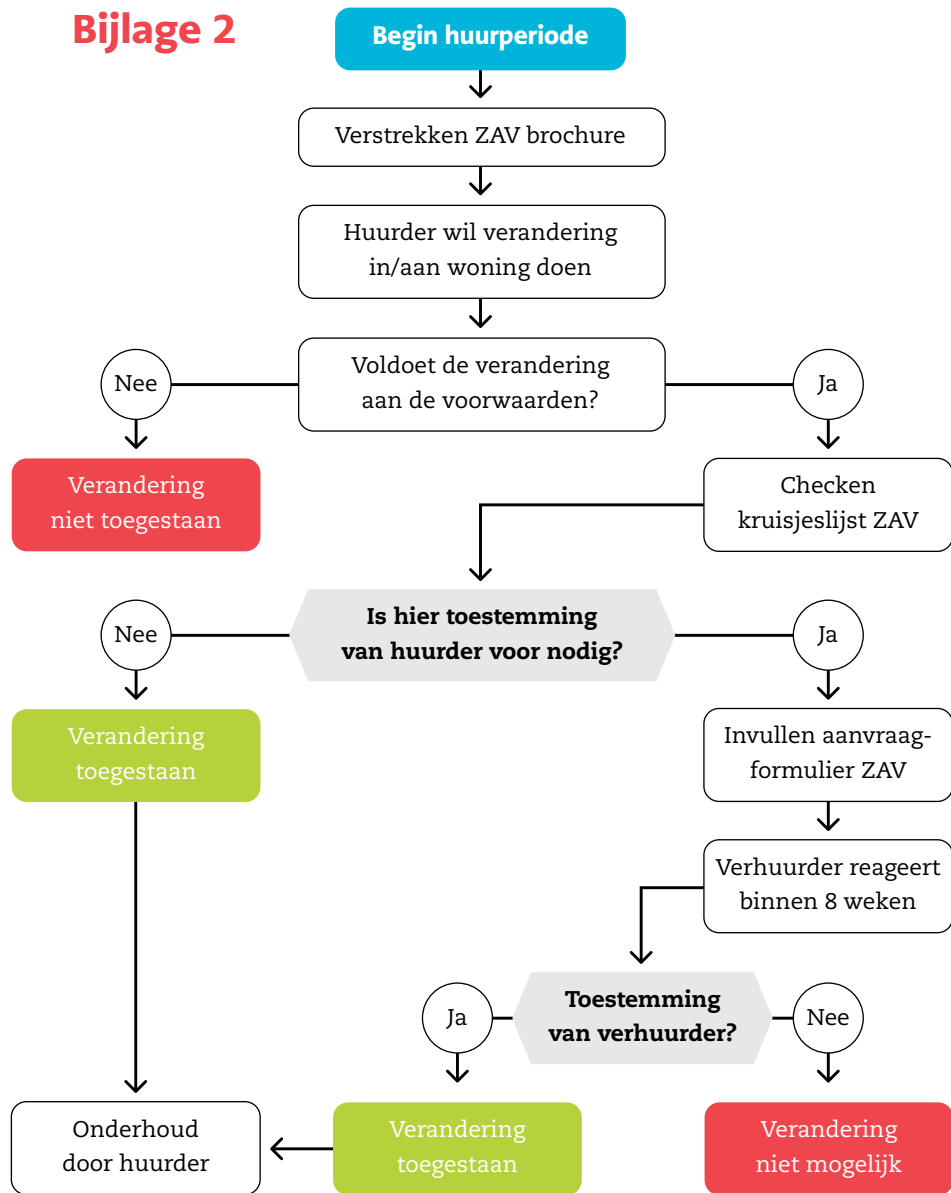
Bijlage 2

Begin huurperiode

Verstrekken ZAV brochure

Huurder wil verandering in/aan woning doen

Nee

Voldoet de verandering aan de voorwaarden?

Ja

Verandering niet toegestaan

Checken kruisjeslijst ZAV

Nee

Is hier toestemming van huurder voor nodig?

Ja

Verandering toegestaan

Invullen aanvraagformulier ZAV

Verhuurder reageert binnen 8 weken

Ja

Toestemming van verhuurder?

Nee

Onderhoud door huurder

Verandering toegestaan

Verandering niet mogelijk